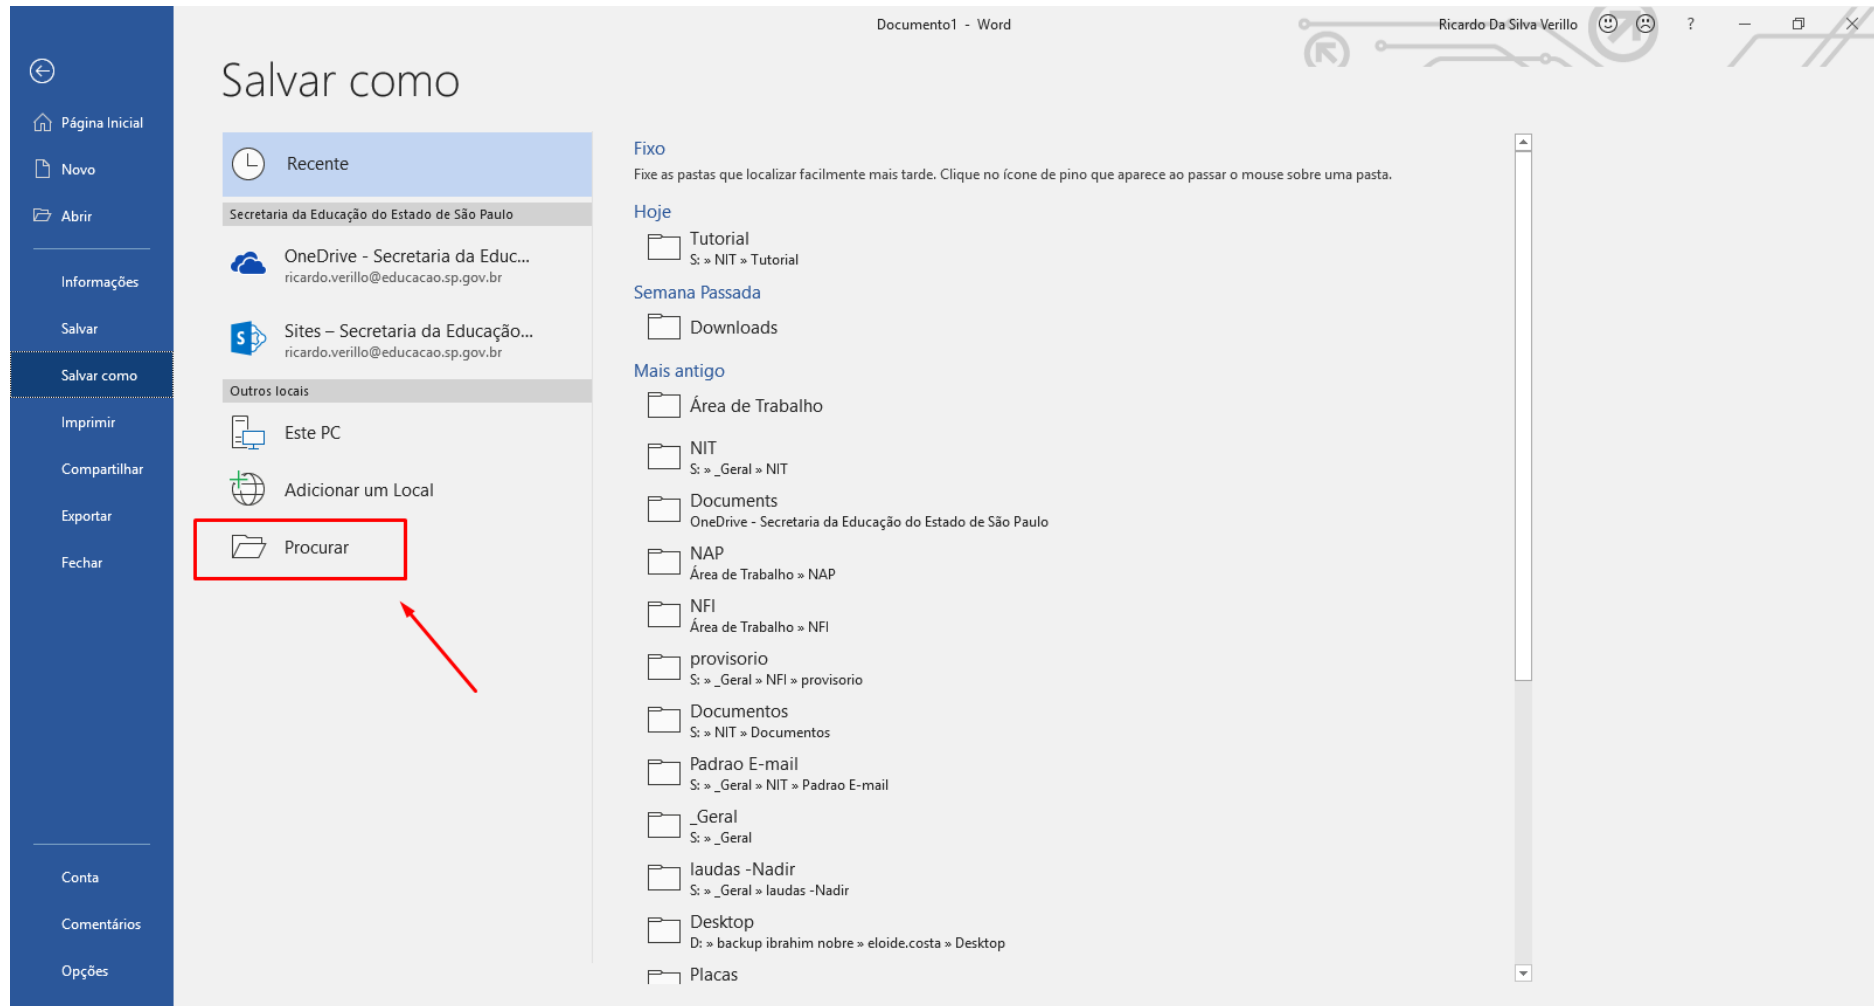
Documento1 - Word

Ricardo Da Silva Verillo

?

Página Inicial

Novo

Abrir

Informações

Salvar

Salvar como

Imprimir

Compartilhar

Exportar

Fechar

Conta

Comentários

Opções

Salvar como

Recente

Secretaria da Educação do Estado de São Paulo

OneDrive - Secretaria da Educ...
ricardo.verillo@educacao.sp.gov.br

Sites – Secretaria da Educação...
ricardo.verillo@educacao.sp.gov.br

Outros locais

Este PC

Adicionar um Local

Procurar

Fixo

Fixe as pastas que localizar facilmente mais tarde. Clique no ícone de pino que aparece ao passar o mouse sobre uma pasta.

Hoje

Tutorial
S: » NIT » Tutorial

Semana Passada

Downloads

Mais antigo

Área de Trabalho

NIT
S: » _Geral » NIT

Documents
OneDrive - Secretaria da Educação do Estado de São Paulo

NAP
Área de Trabalho » NAP

NFI
Área de Trabalho » NFI

provisorio
S: » _Geral » NFI » provisorio

Documentos
S: » NIT » Documentos

Padrao E-mail
S: » _Geral » NIT » Padrao E-mail

_Geral
S: » _Geral

laudas -Nadir
S: » _Geral » laudas -Nadir

Desktop
D: » backup ibrahim nobre » eloide.costa » Desktop

Placas